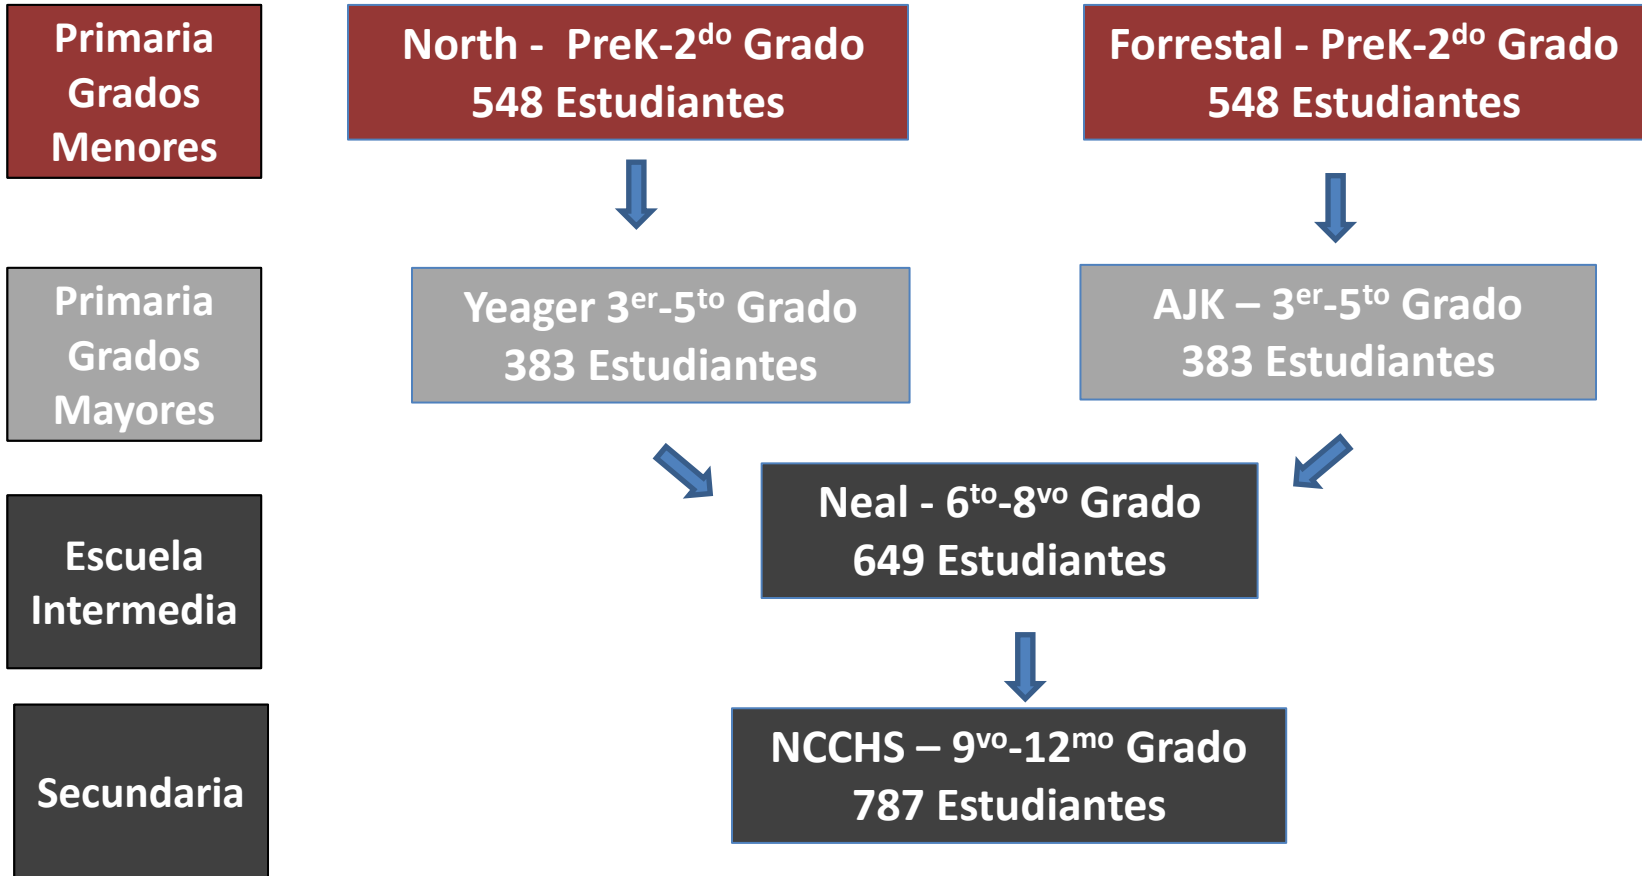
Primaria Grados Menores

North - PreK-2$^{do}$ Grado
548 Estudiantes

Forrestal - PreK-2$^{do}$ Grado
548 Estudiantes

Primaria Grados Mayores

Yeager 3$^{er}$-5$^{to}$ Grado
383 Estudiantes

AJK – 3$^{er}$-5$^{to}$ Grado
383 Estudiantes

Escuela Intermedia

Neal - 6$^{to}$-8$^{vo}$ Grado
649 Estudiantes

Secundaria

NCCHS – 9$^{vo}$-12$^{mo}$ Grado
787 Estudiantes